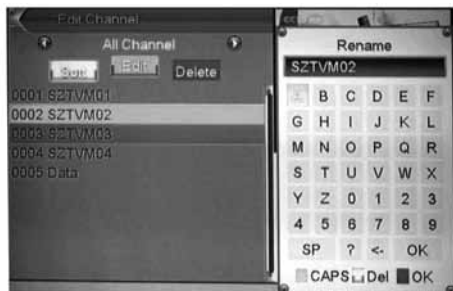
Edit Channel

All Channel

Sort Edit Delete

0001 SZTVM01
0002 SZTVM02
0003 SZTVM03
0004 SZTVM04
0005 Data

Rename

SZTVM02

| A | B | C | D | E | F |
|---|---|---|---|---|---|
| G | H | I | J | K | L |
| M | N | O | P | Q | R |
| S | T | U | V | W | X |
| Y | Z | 0 | 1 | 2 | 3 |
| 4 | 5 | 6 | 7 | 8 | 9 |
| SP | ? | <- | OK | | |

CAPS Del OK